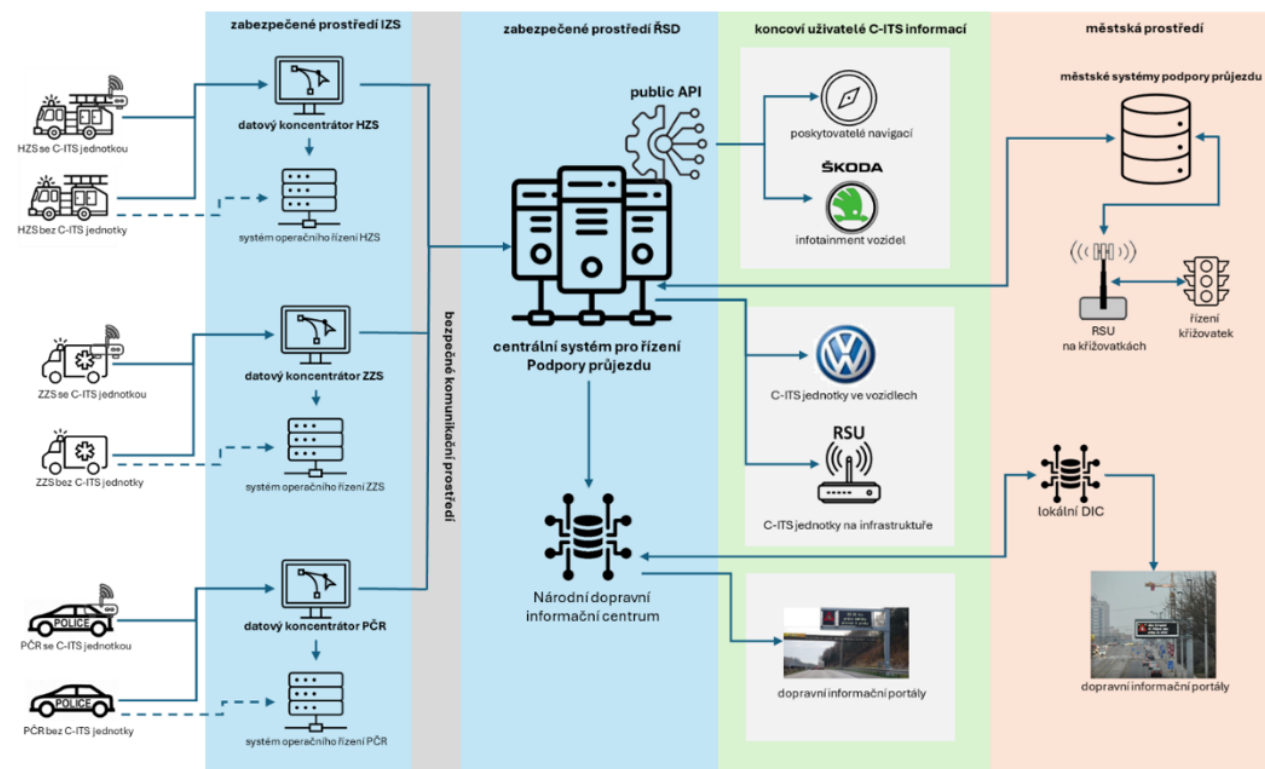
zabezpečené prostředí IZS

zabezpečené prostředí ŘSD

koncoví uživatelé C-ITS informací

městská prostředí

HZS se C-ITS jednotkou

datový koncentrátor HZS

HZS bez C-ITS jednotky

systém operačního řízení HZS

public API

poskytovatelé navigací

ŠKODA

infotainment vozidel

městské systémy podpory průjezdu

RSU na křižovatkách

řízení křižovatek

bezpečné komunikační prostředí

ZZS se C-ITS jednotkou

datový koncentrátor ZZS

ZZS bez C-ITS jednotky

systém operačního řízení ZZS

centrální systém pro řízení Podpory průjezdu

C-ITS jednotky ve vozidlech

RSU

C-ITS jednotky na infrastruktuře

lokální DIC

Národní dopravní informační centrum

POLICE

PČR se C-ITS jednotkou

datový koncentrátor PČR

POLICE

PČR bez C-ITS jednotky

systém operačního řízení PČR

dopravní informační portály

dopravní informační portály